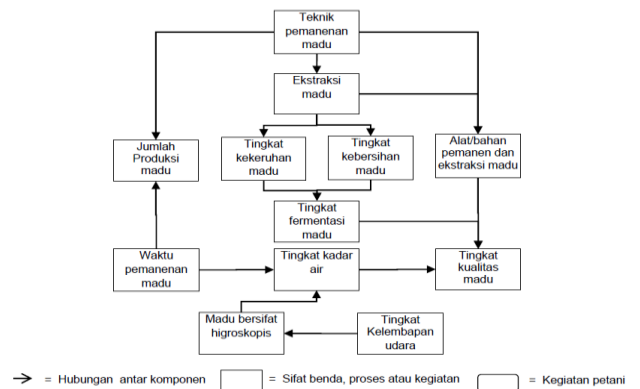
Teknik pemanenan madu

Ekstraksi madu

Jumlah Produksi madu

Tingkat kekeruhan madu

Tingkat kebersihan madu

Alat/bahan pemanen dan ekstraksi madu

Tingkat fermentasi madu

Waktu pemanenan madu

Tingkat kadar air

Tingkat kualitas madu

Madu bersifat higroskopis

Tingkat Kelembapan udara

= Hubungan antar komponen

= Sifat benda, proses atau kegiatan

= Kegiatan petani